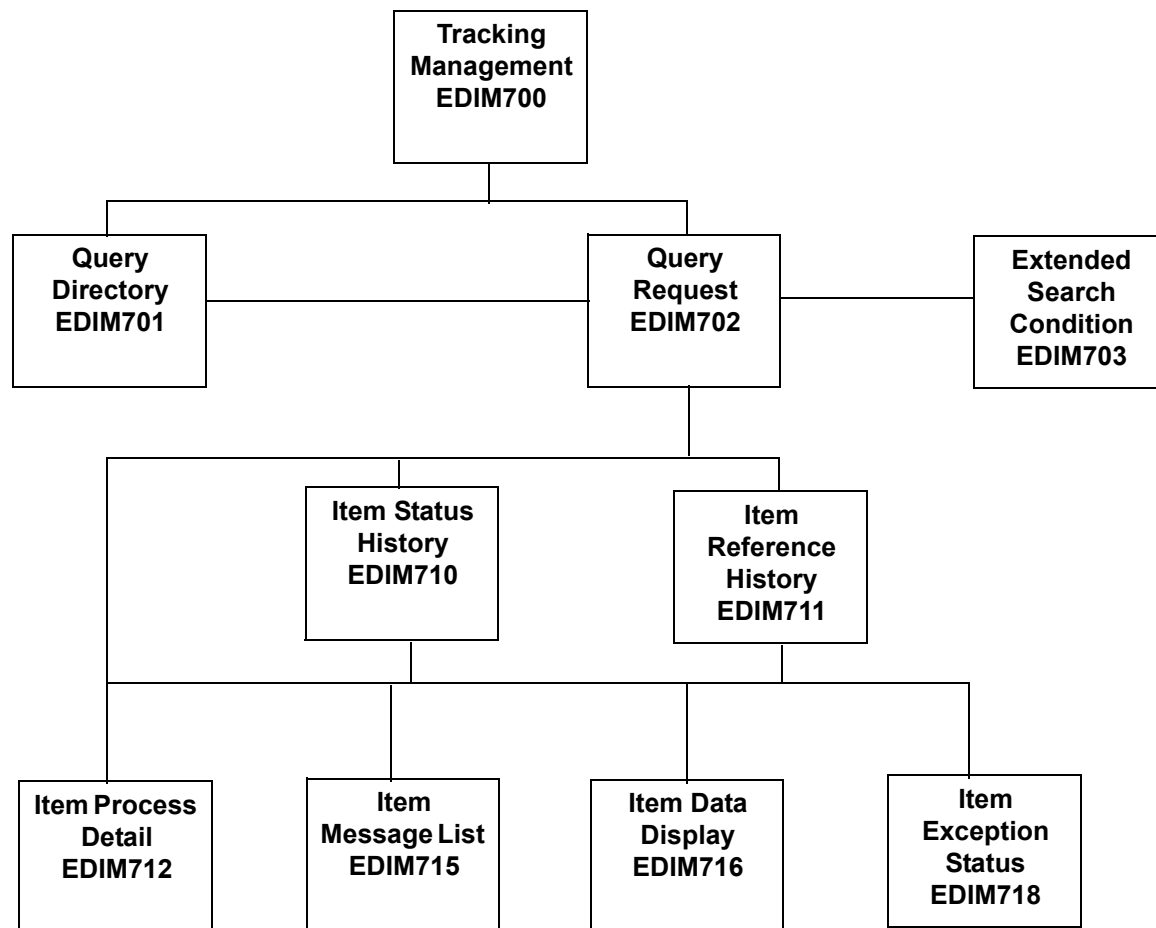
Tracking Management EDIM700

Query Directory EDIM701

Query Request EDIM702

Extended Search Condition EDIM703

Item Status History EDIM710

Item Reference History EDIM711

Item Process Detail EDIM712

Item Message List EDIM715

Item Data Display EDIM716

Item Exception Status EDIM718